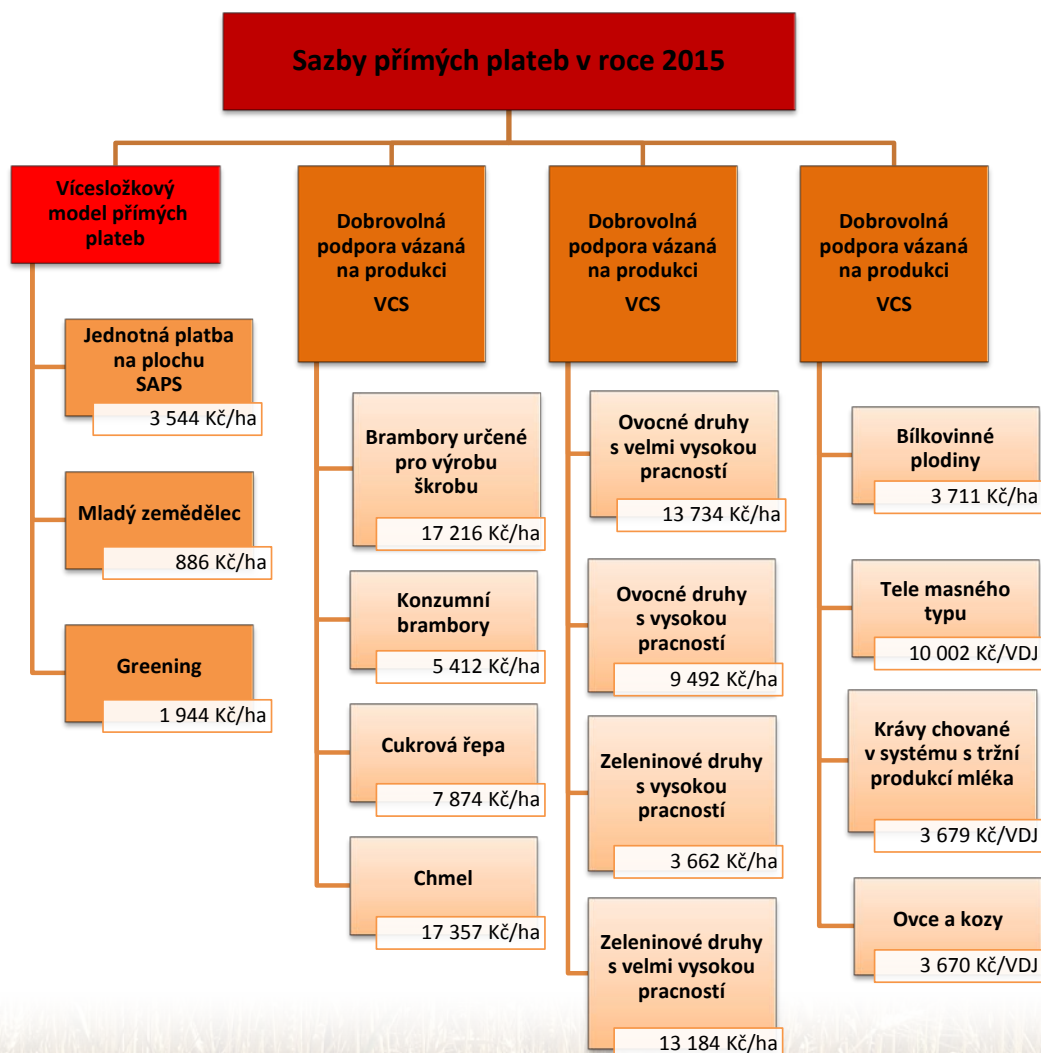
Sazby přímých plateb v roce 2015

Vícesložkový model přímých plateb

Jednotná platba na plochu SAPS
3 544 Kč/ha

Mladý zemědělec
886 Kč/ha

Greening
1 944 Kč/ha

Dobrovolná podpora vázaná na produkci
VCS

Brambory určené pro výrobu škrobu
17 216 Kč/ha

Konzumní brambory
5 412 Kč/ha

Cukrová řepa
7 874 Kč/ha

Chmel
17 357 Kč/ha

Dobrovolná podpora vázaná na produkci
VCS

Ovocné druhy s velmi vysokou pracností
13 734 Kč/ha

Ovocné druhy s vysokou pracností
9 492 Kč/ha

Zeleninové druhy s vysokou pracností
3 662 Kč/ha

Zeleninové druhy s velmi vysokou pracností
13 184 Kč/ha

Dobrovolná podpora vázaná na produkci
VCS

Bílkovinné plodiny
3 711 Kč/ha

Tele masného typu
10 002 Kč/VDJ

Krávy chované v systému s tržní produkcí mléka
3 679 Kč/VDJ

Ovce a kozy
3 670 Kč/VDJ